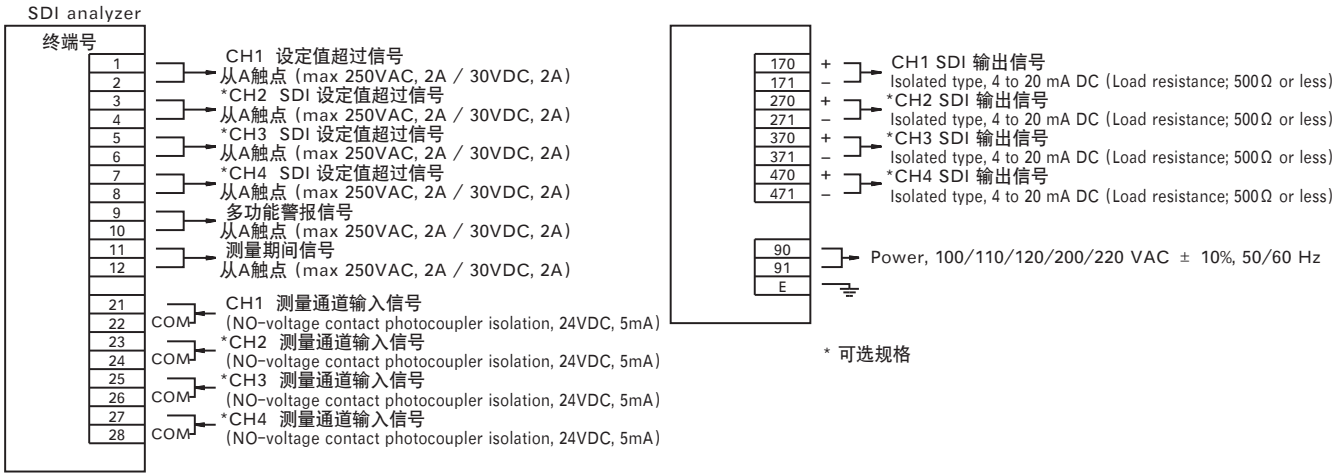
SDI analyzer

终端号

1
2
CH1 设定值超过信号
从A触点（max 250VAC, 2A / 30VDC, 2A）

3
4
*CH2 SDI 设定值超过信号
从A触点（max 250VAC, 2A / 30VDC, 2A）

5
6
*CH3 SDI 设定值超过信号
从A触点（max 250VAC, 2A / 30VDC, 2A）

7
8
*CH4 SDI 设定值超过信号
从A触点（max 250VAC, 2A / 30VDC, 2A）

9
10
多功能警报信号
从A触点（max 250VAC, 2A / 30VDC, 2A）

11
12
测量期间信号
从A触点（max 250VAC, 2A / 30VDC, 2A）

21
22 COM
CH1 测量通道输入信号
(NO-voltage contact photocoupler isolation, 24VDC, 5mA)

23
24 COM
*CH2 测量通道输入信号
(NO-voltage contact photocoupler isolation, 24VDC, 5mA)

25
26 COM
*CH3 测量通道输入信号
(NO-voltage contact photocoupler isolation, 24VDC, 5mA)

27
28 COM
*CH4 测量通道输入信号
(NO-voltage contact photocoupler isolation, 24VDC, 5mA)

170 +
171 –
CH1 SDI 输出信号
Isolated type, 4 to 20 mA DC (Load resistance; 500Ω or less)

270 +
271 –
*CH2 SDI 输出信号
Isolated type, 4 to 20 mA DC (Load resistance; 500Ω or less)

370 +
371 –
*CH3 SDI 输出信号
Isolated type, 4 to 20 mA DC (Load resistance; 500Ω or less)

470 +
471 –
*CH4 SDI 输出信号
Isolated type, 4 to 20 mA DC (Load resistance; 500Ω or less)

90
91
E
Power, 100/110/120/200/220 VAC ± 10%, 50/60 Hz

* 可选规格